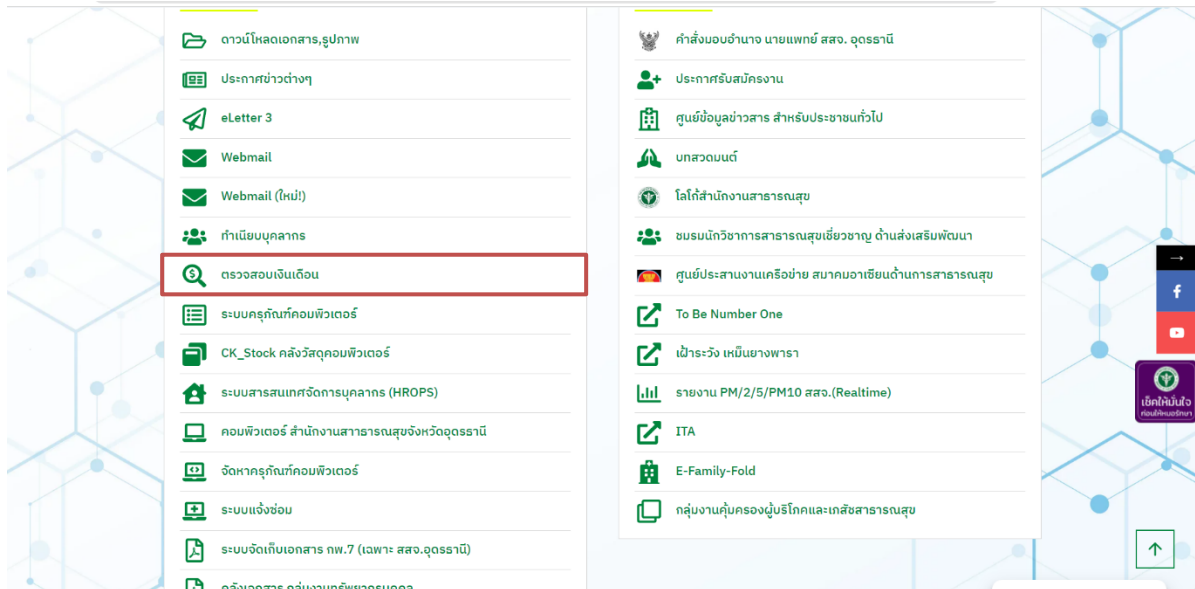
ดาวน์โหลดเอกสาร,รูปภาพ

ประกาศข่าวต่างๆ

eLetter 3

Webmail

Webmail (ใหม่!)

ทำเนียบบุคลากร

ตรวจสอบเงินเดือน

ระบบครุภัณฑ์คอมพิวเตอร์

CK_Stock คลังวัสดุคอมพิวเตอร์

ระบบสารสนเทศจัดการบุคลากร (HROPS)

คอมพิวเตอร์ สำนักงานสาธารณสุขจังหวัดอุดรธานี

จัดหาครุภัณฑ์คอมพิวเตอร์

ระบบแจ้งซ่อม

ระบบจัดเก็บเอกสาร กพ.7 (เฉพาะ สสจ.อุดรธานี)

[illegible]

คำสั่งมอบอำนาจ นายแพทย์ สสจ. อุดรธานี

ประกาศรับสมัครงาน

ศูนย์ข้อมูลข่าวสาร สำหรับประชาชนทั่วไป

บทสวดมนต์

โลโก้สำนักงานสาธารณสุข

ชมรมนักวิชาการสาธารณสุขเชี่ยวชาญ ด้านส่งเสริมพัฒนา

ศูนย์ประสานงานเครือข่าย สมาคมอาเซียนด้านการสาธารณสุข

To Be Number One

เฝ้าระวัง เหมืนยางพารา

รายงาน PM/2/5/PM10 สสจ.(Realtime)

ITA

E-Family-Fold

กลุ่มงานคุ้มครองผู้บริโภคและเภสัชสาธารณสุข

→

f

เช็คให้มั่นใจ
ก่อนใช้หมอรักษา

↑